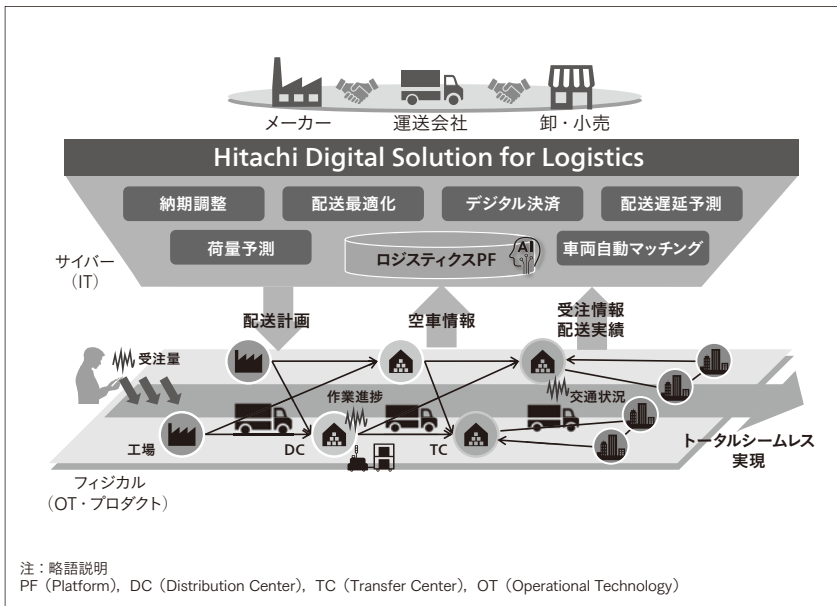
メーカー　運送会社　卸・小売

Hitachi Digital Solution for Logistics

納期調整　配送最適化　デジタル決済　配送遅延予測

荷量予測　ロジスティクスPF　AI　車両自動マッチング

サイバー（IT）

配送計画　空車情報　受注情報 配送実績

受注量

作業進捗　交通状況

工場　DC　TC

トータルシームレス実現

フィジカル（OT・プロダクト）

注：略語説明
PF（Platform），DC（Distribution Center），TC（Transfer Center），OT（Operational Technology）